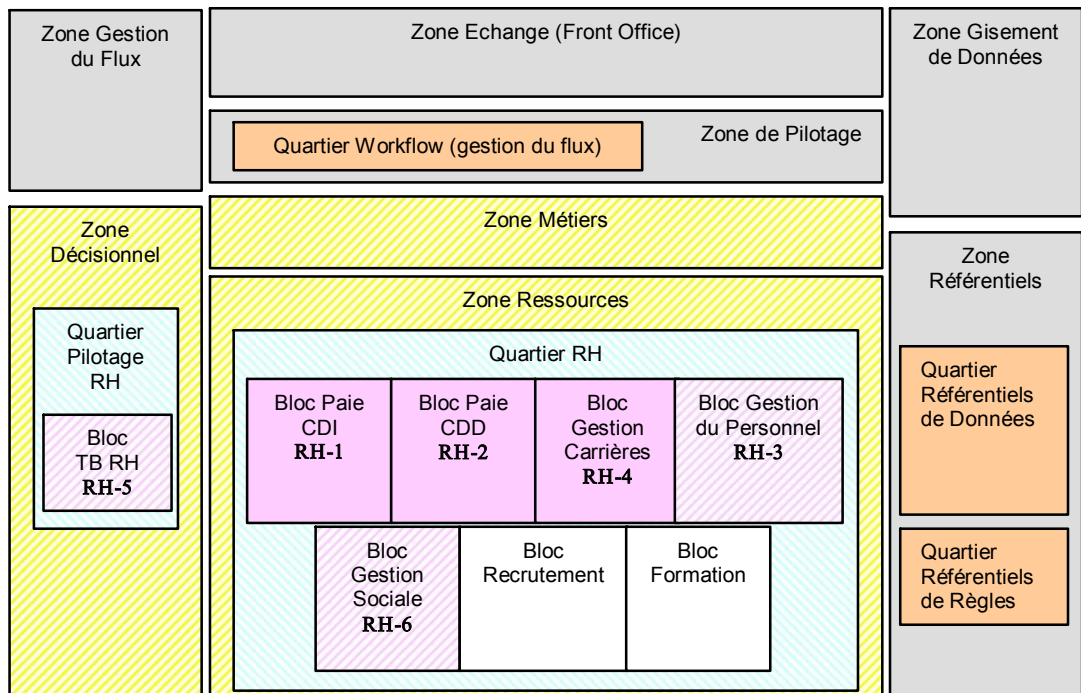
Zone Gestion du Flux

Zone Echange (Front Office)

Zone Gisement de Données

Quartier Workflow (gestion du flux)

Zone de Pilotage

Zone Décisionnel

Zone Métiers

Zone Référentiels

Zone Ressources

Quartier Pilotage RH

Bloc TB RH RH-5

Quartier RH

Bloc Paie CDI RH-1

Bloc Paie CDD RH-2

Bloc Gestion Carrières RH-4

Bloc Gestion du Personnel RH-3

Quartier Référentiels de Données

Bloc Gestion Sociale RH-6

Bloc Recrutement

Bloc Formation

Quartier Référentiels de Règles